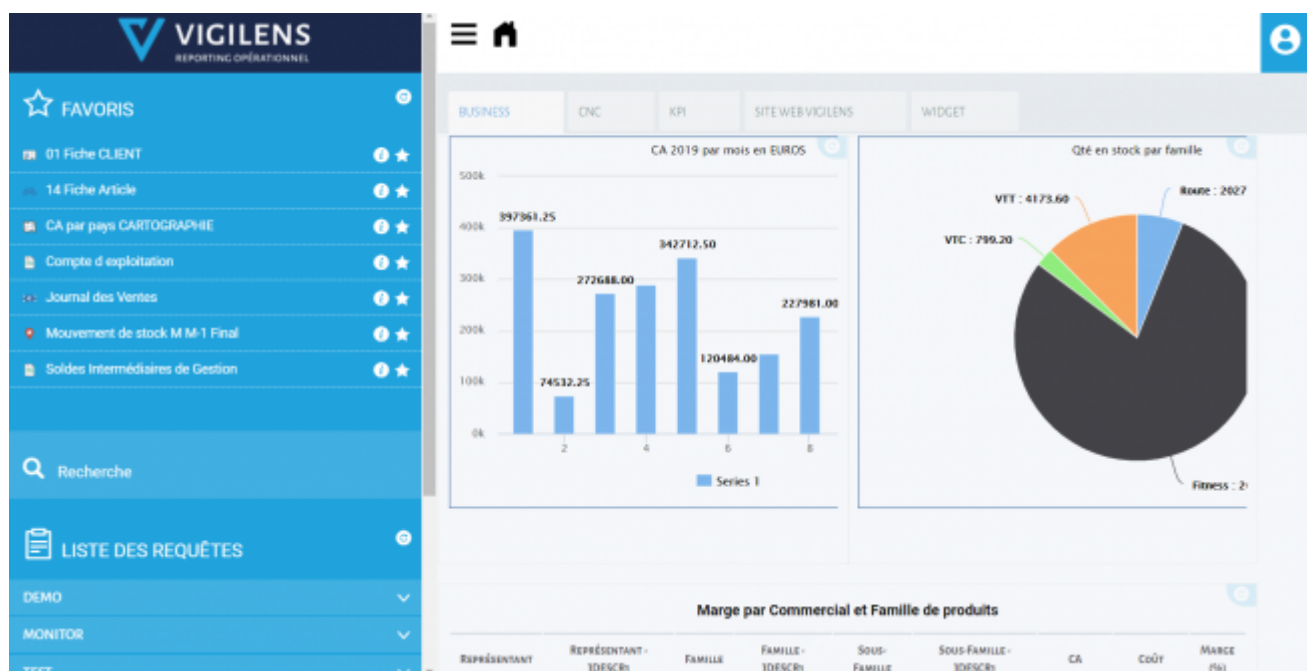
VIGILENS
REPORTING OPÉRATIONNEL

FAVORIS

01 Fiche CLIENT
14 Fiche Article
CA par pays CARTOGRAPHIE
Compte d exploitation
Journal des Ventes
Mouvement de stock M M-1 Final
Soldes Intermédiaires de Gestion

Recherche

LISTE DES REQUÊTES

DEMO
MONITOR
TEST

BUSINESS | CNC | KPI | SITE WEB VIGILENS | WIDGET

CA 2019 par mois en EUROS

500k
400k
300k
200k
100k
0k

397361.25
74532.25
272688.00
342712.50
120484.00
227981.00

2
4
6
8

Series 1

Qté en stock par famille

Route : 2027
VTT : 4173.60
VTC : 799.20
Fitness : 2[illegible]

Marge par Commercial et Famille de produits

| Représentant | Représentant - 1DESCR1 | Famille | Famille - 1DESCR1 | Sous-Famille | Sous-Famille - 1DESCR1 | CA | Coût | Marge (%) |
|---|---|---|---|---|---|---|---|---|